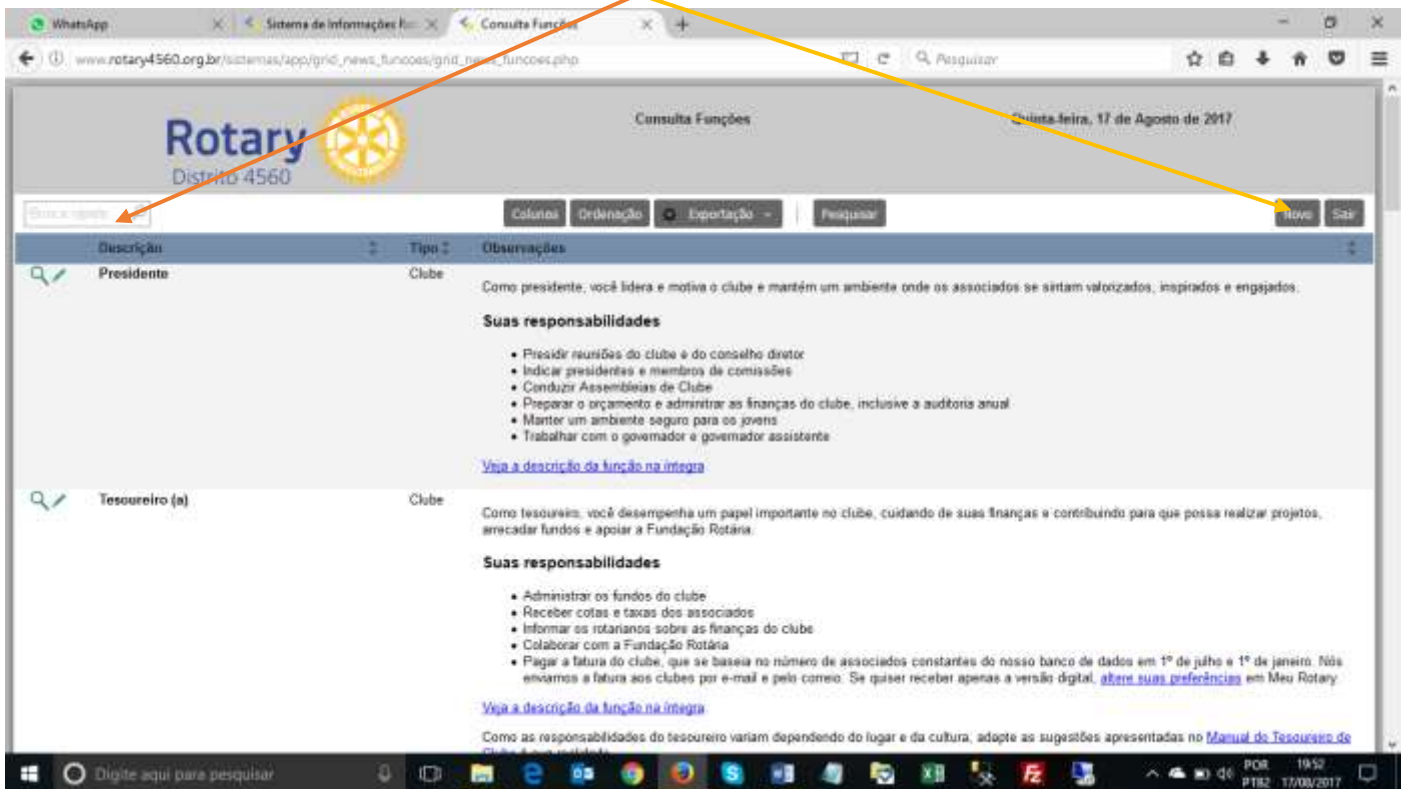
WhatsApp
Sistema de Informações R
Consulta Funções

www.rotary4560.org.br/sistemas/app/grid_news_funcoes/grid_news_funcoes.php

Pesquisar

Rotary
Distrito 4560

Consulta Funções

Quinta-feira, 17 de Agosto de 2017

Busca rápida

Colunas
Ordenação
Exportação
Pesquisar
Novo
Sair

| | Descrição | Tipo | Observações |
|---|---|---|---|
| | Presidente | Clube | Como presidente, você lidera e motiva o clube e mantém um ambiente onde os associados se sintam valorizados, inspirados e engajados. |
| | Tesoureiro (a) | Clube | Como tesoureiro, você desempenha um papel importante no clube, cuidando de suas finanças e contribuindo para que possa realizar projetos, arrecadar fundos e apoiar a Fundação Rotária. |

Suas responsabilidades

• Presidir reuniões do clube e do conselho diretor
• Indicar presidentes e membros de comissões
• Conduzir Assembleias de Clube
• Preparar o orçamento e administrar as finanças do clube, inclusive a auditoria anual
• Manter um ambiente seguro para os jovens
• Trabalhar com o governador e governador assistente

Veja a descrição da função na íntegra

Suas responsabilidades

• Administrar os fundos do clube
• Receber cotas e taxas dos associados
• Informar os rotarianos sobre as finanças do clube
• Colaborar com a Fundação Rotária
• Pagar a fatura do clube, que se baseia no número de associados constantes do nosso banco de dados em 1º de julho e 1º de janeiro. Nós enviamos a fatura aos clubes por e-mail e pelo correio. Se quiser receber apenas a versão digital, altere suas preferências em Meu Rotary.

Veja a descrição da função na íntegra

Como as responsabilidades do tesoureiro variam dependendo do lugar e da cultura, adapte as sugestões apresentadas no Manual do Tesoureiro de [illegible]

Digite aqui para pesquisar

POR PTB2 19:52 17/08/2017